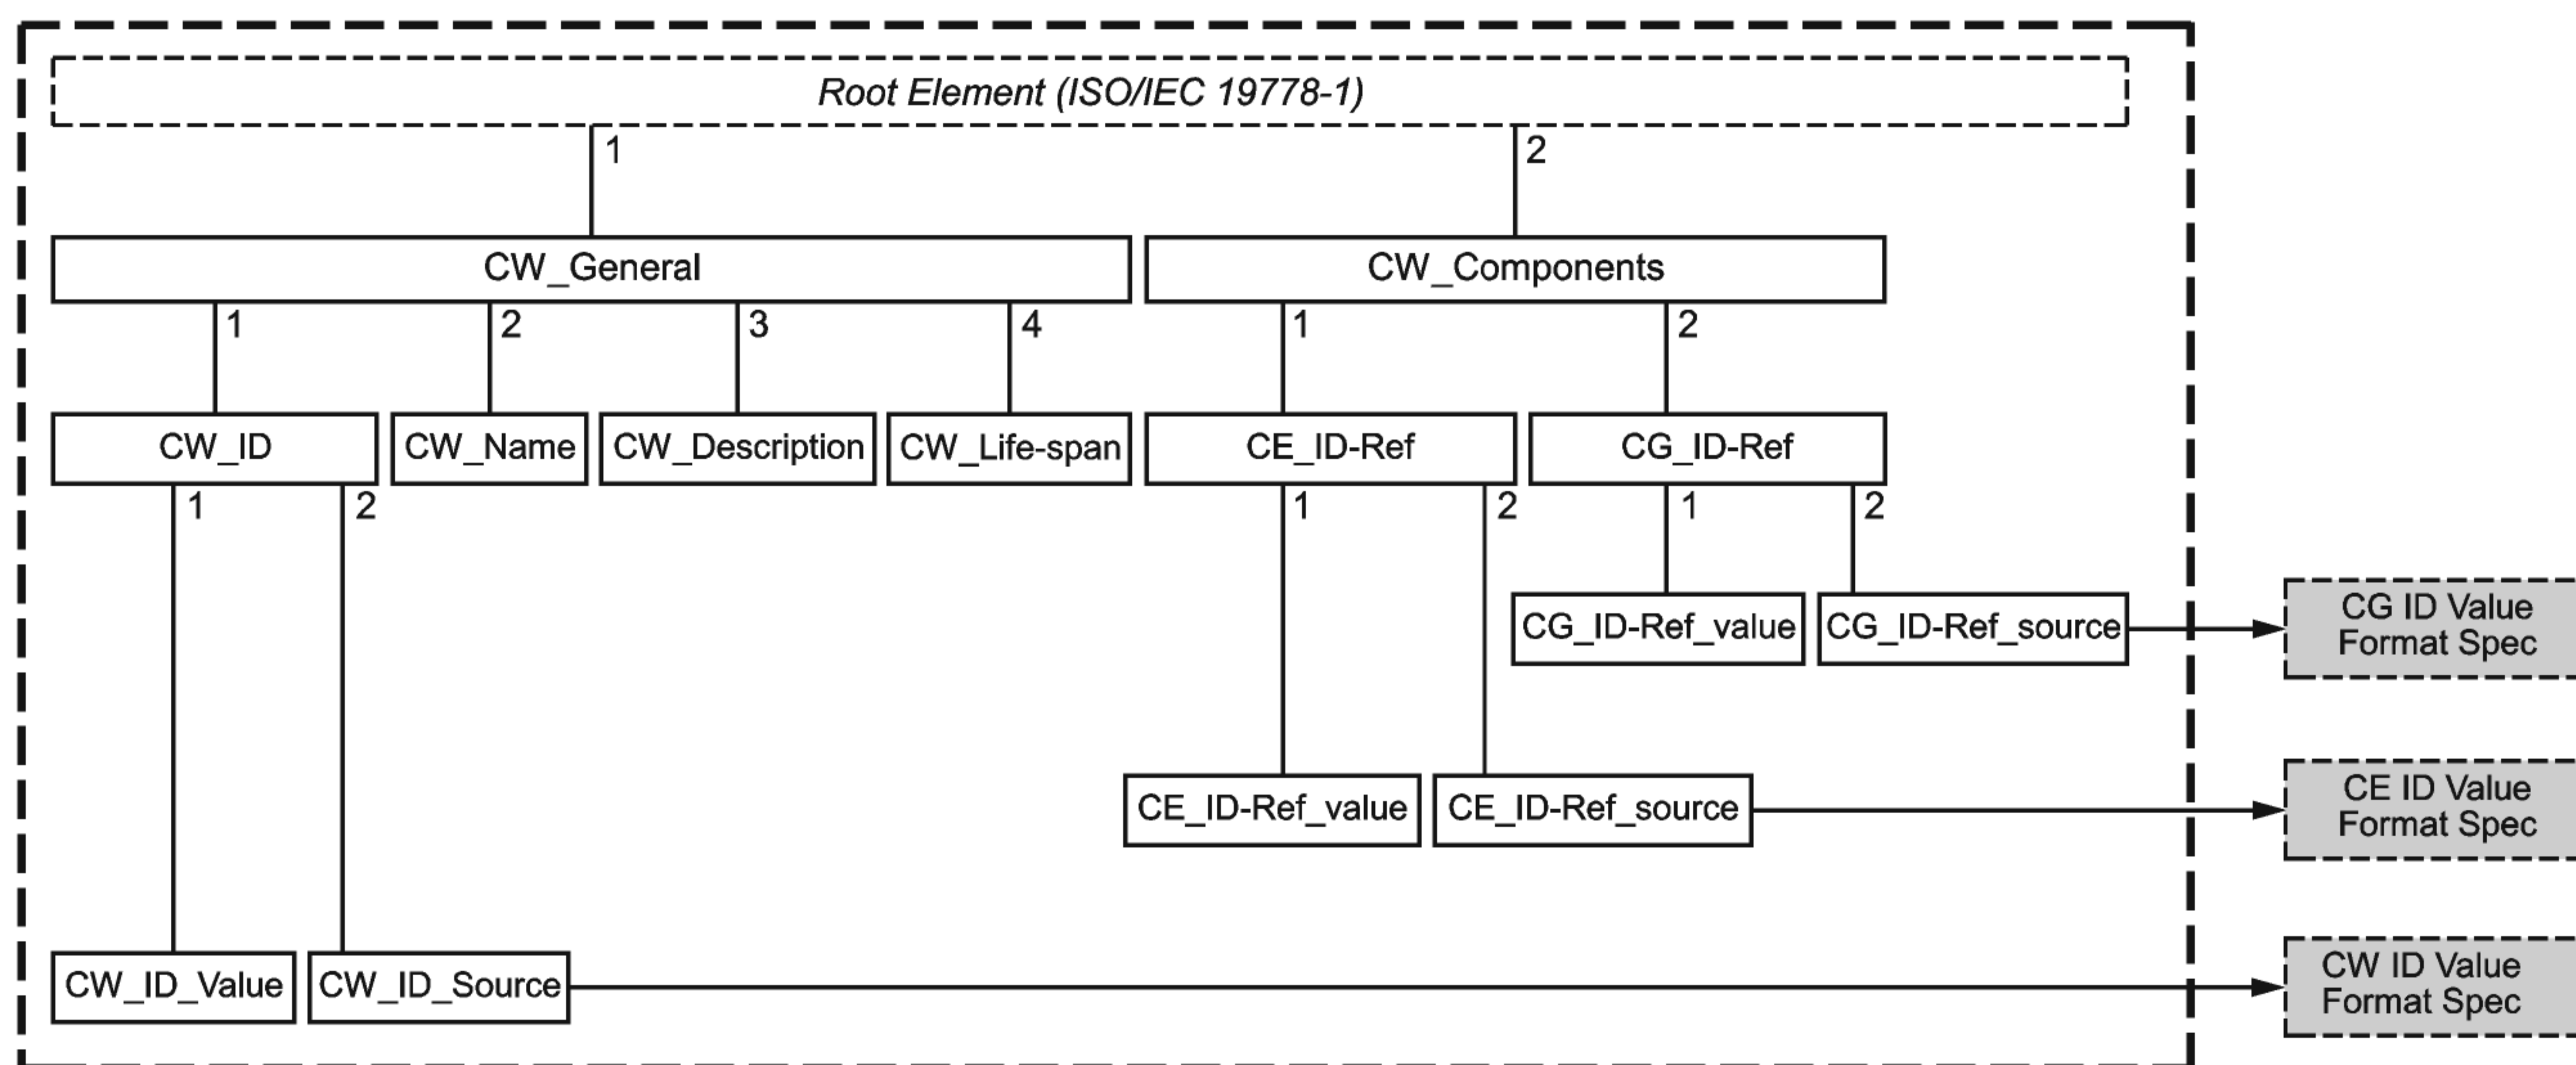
Root Element (ISO/IEC 19778-1)

1

2

CW_General

CW_Components

1

2

3

4

1

2

CW_ID

CW_Name

CW_Description

CW_Life-span

CE_ID-Ref

CG_ID-Ref

1

2

1

2

1

2

CG_ID-Ref_value

CG_ID-Ref_source

CG ID Value Format Spec

CE_ID-Ref_value

CE_ID-Ref_source

CE ID Value Format Spec

CW_ID_Value

CW_ID_Source

CW ID Value Format Spec